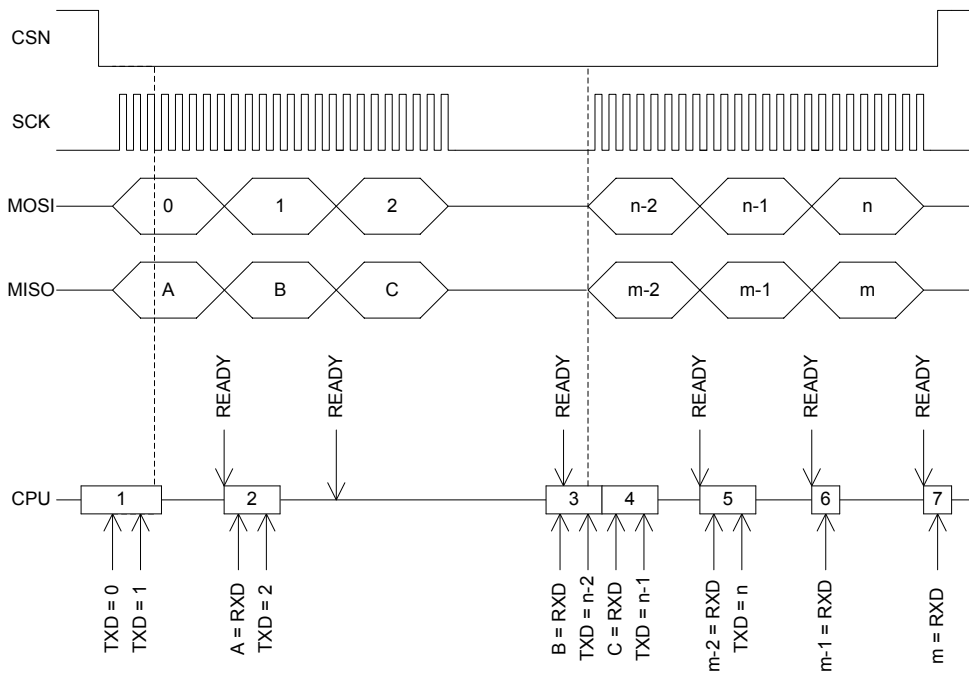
CSN

SCK

MOSI 0 1 2 n-2 n-1 n

MISO A B C m-2 m-1 m

READY READY READY READY READY READY

CPU 1 2 3 4 5 6 7

TXD = 0
TXD = 1
A = RXD
TXD = 2
B = RXD
TXD = n-2
C = RXD
TXD = n-1
m-2 = RXD
TXD = n
m-1 = RXD
m = RXD